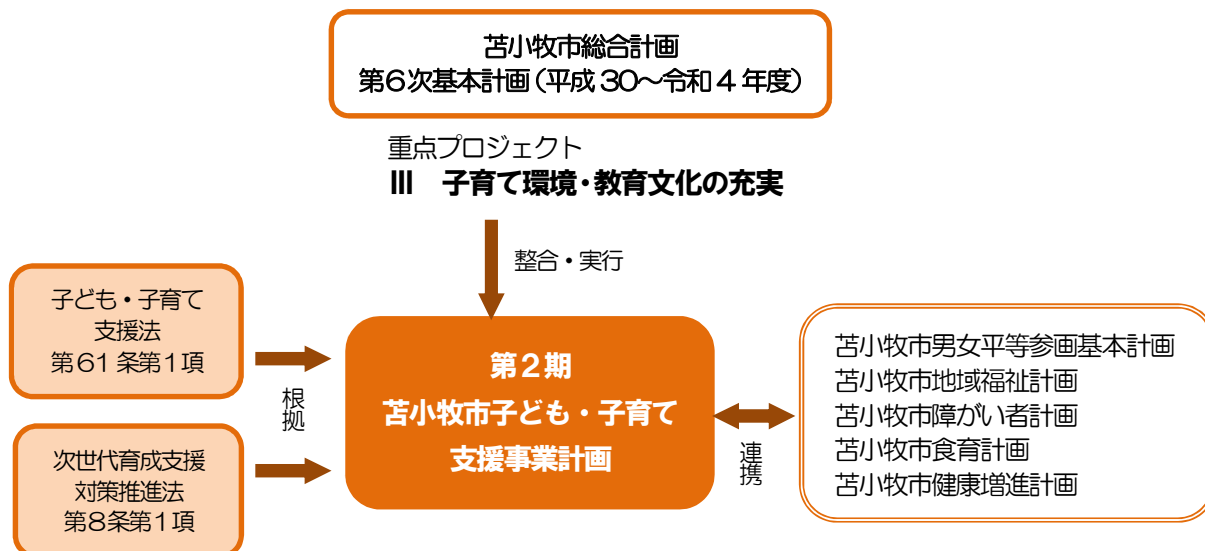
苫小牧市総合計画
第6次基本計画（平成 30～令和４年度）

重点プロジェクト
Ⅲ　子育て環境・教育文化の充実

整合・実行

子ども・子育て支援法
第61条第1項

次世代育成支援対策推進法
第8条第1項

根拠

第２期
苫小牧市子ども・子育て
支援事業計画

連携

苫小牧市男女平等参画基本計画
苫小牧市地域福祉計画
苫小牧市障がい者計画
苫小牧市食育計画
苫小牧市健康増進計画